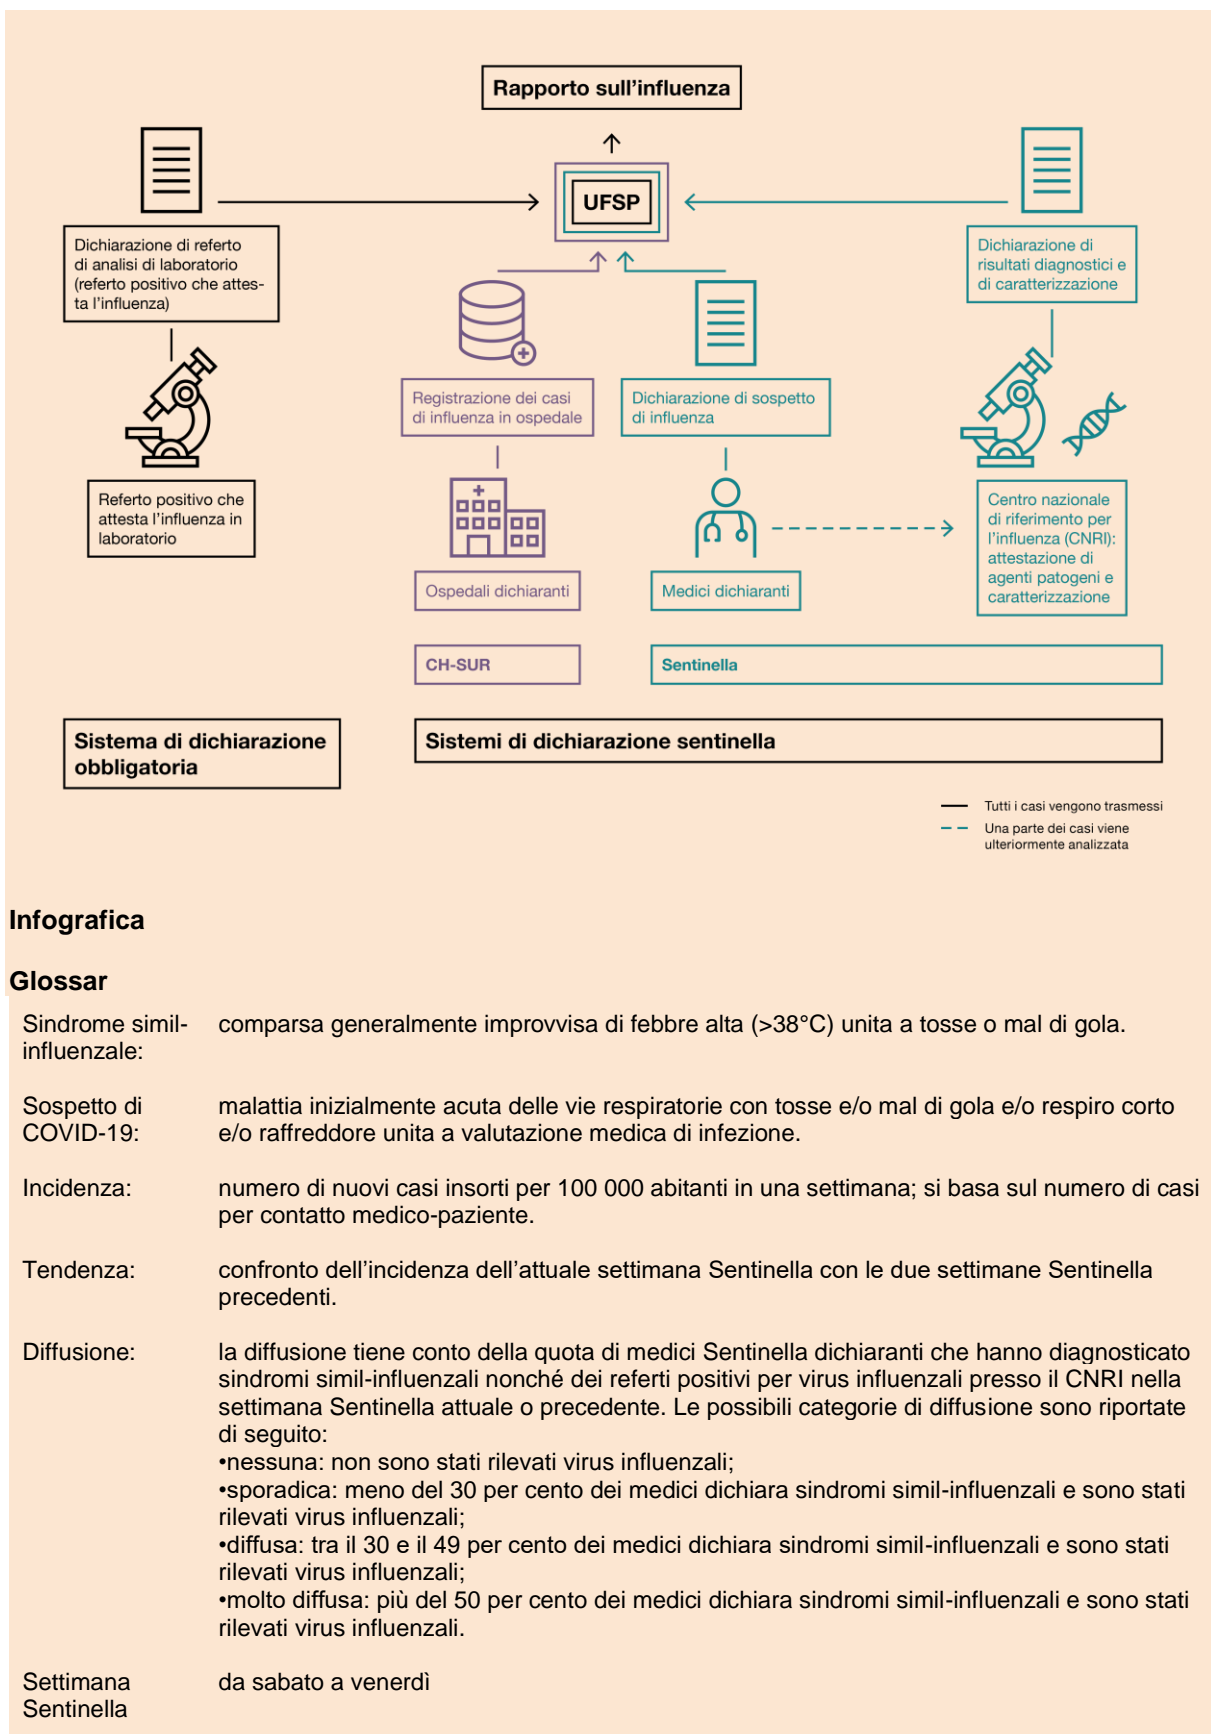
Rapporto sull'influenza

UFSP

Dichiarazione di referto di analisi di laboratorio (referto positivo che attesta l'influenza)

Referto positivo che attesta l'influenza in laboratorio

Registrazione dei casi di influenza in ospedale

Ospedali dichiaranti

CH-SUR

Dichiarazione di sospetto di influenza

Medici dichiaranti

Sentinella

Dichiarazione di risultati diagnostici e di caratterizzazione

Centro nazionale di riferimento per l'influenza (CNRI): attestazione di agenti patogeni e caratterizzazione

Sistema di dichiarazione obbligatoria

Sistemi di dichiarazione sentinella

Tutti i casi vengono trasmessi
Una parte dei casi viene ulteriormente analizzata

Infografica

Glossar

| | |
|---|---|
| Sindrome simil-influenzale: | comparsa generalmente improvvisa di febbre alta (>38°C) unita a tosse o mal di gola. |
| Sospetto di COVID-19: | malattia inizialmente acuta delle vie respiratorie con tosse e/o mal di gola e/o respiro corto e/o raffreddore unita a valutazione medica di infezione. |
| Incidenza: | numero di nuovi casi insorti per 100 000 abitanti in una settimana; si basa sul numero di casi per contatto medico-paziente. |
| Tendenza: | confronto dell'incidenza dell'attuale settimana Sentinella con le due settimane Sentinella precedenti. |
| Diffusione: | la diffusione tiene conto della quota di medici Sentinella dichiaranti che hanno diagnosticato sindromi simil-influenzali nonché dei referti positivi per virus influenzali presso il CNRI nella settimana Sentinella attuale o precedente. Le possibili categorie di diffusione sono riportate di seguito:<br>•nessuna: non sono stati rilevati virus influenzali;<br>•sporadica: meno del 30 per cento dei medici dichiara sindromi simil-influenzali e sono stati rilevati virus influenzali;<br>•diffusa: tra il 30 e il 49 per cento dei medici dichiara sindromi simil-influenzali e sono stati rilevati virus influenzali;<br>•molto diffusa: più del 50 per cento dei medici dichiara sindromi simil-influenzali e sono stati rilevati virus influenzali. |
| Settimana Sentinella | da sabato a venerdì |